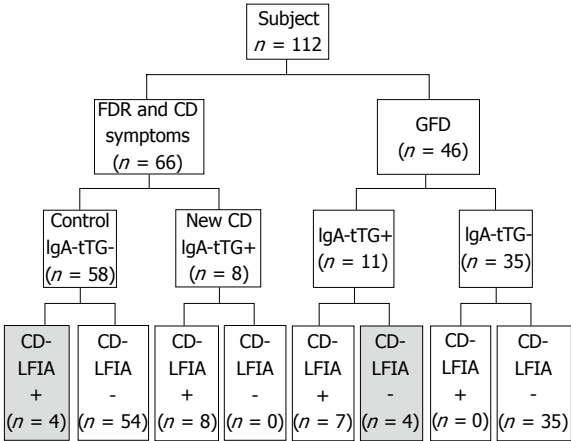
Subject
$n$ = 112

FDR and CD symptoms
($n$ = 66)

GFD
($n$ = 46)

Control
IgA-tTG-
($n$ = 58)

New CD
IgA-tTG+
($n$ = 8)

IgA-tTG+
($n$ = 11)

IgA-tTG-
($n$ = 35)

CD-LFIA
+
($n$ = 4)

CD-LFIA
-
($n$ = 54)

CD-LFIA
+
($n$ = 8)

CD-LFIA
-
($n$ = 0)

CD-LFIA
+
($n$ = 7)

CD-LFIA
-
($n$ = 4)

CD-LFIA
+
($n$ = 0)

CD-LFIA
-
($n$ = 35)